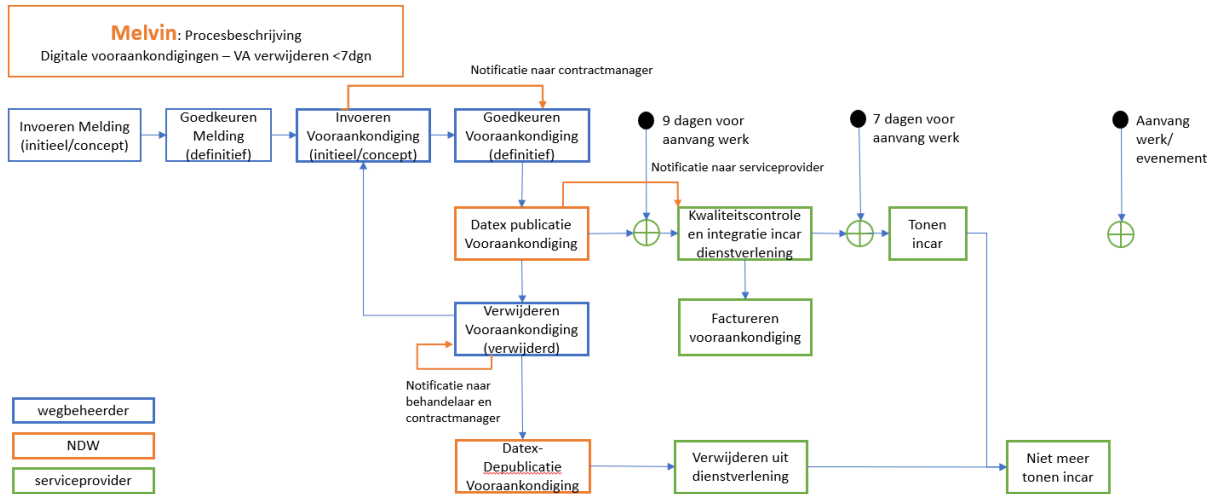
Melvin: Procesbeschrijving
Digitale vooraankondigingen – VA verwijderen <7dgn

Notificatie naar contractmanager

Invoeren Melding (initieel/concept)

Goedkeuren Melding (definitief)

Invoeren Vooraankondiging (initieel/concept)

Goedkeuren Vooraankondiging (definitief)

9 dagen voor aanvang werk

7 dagen voor aanvang werk

Aanvang werk/ evenement

Notificatie naar serviceprovider

Datex publicatie Vooraankondiging

Kwaliteitscontrole en integratie incar dienstverlening

Tonen incar

Verwijderen Vooraankondiging (verwijderd)

Factureren vooraankondiging

Notificatie naar behandelaar en contractmanager

wegbeheerder

NDW

serviceprovider

Datex-Depublicatie Vooraankondiging

Verwijderen uit dienstverlening

Niet meer tonen incar